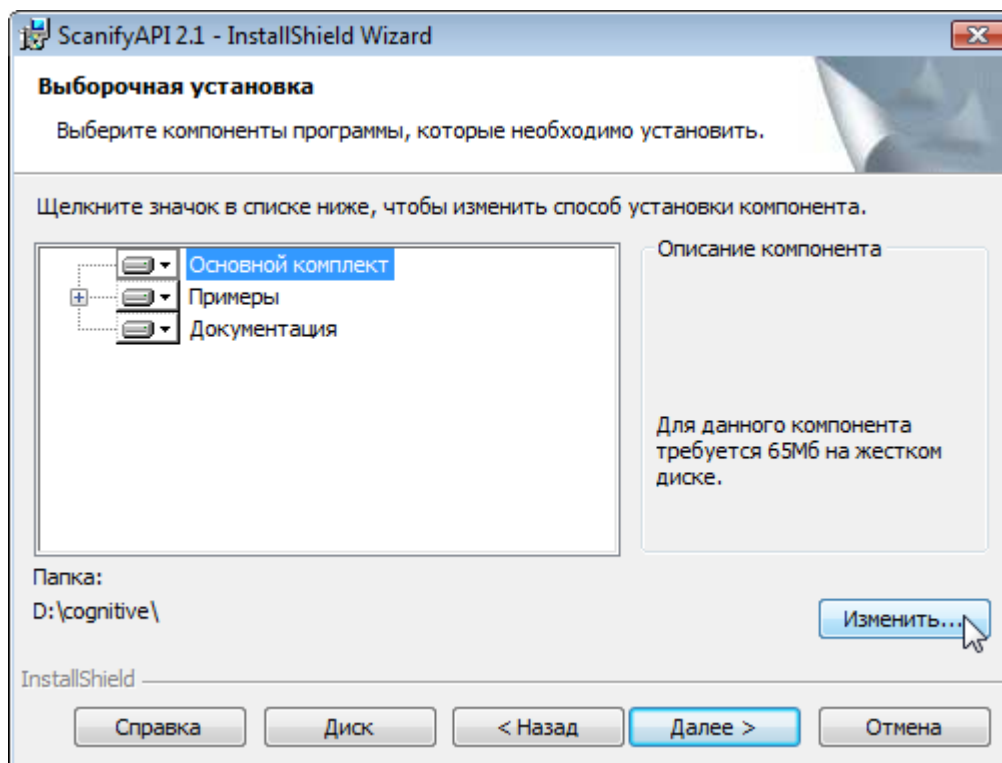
ScanifyAPI 2.1 - InstallShield Wizard

Выборочная установка

Выберите компоненты программы, которые необходимо установить.

Щелкните значок в списке ниже, чтобы изменить способ установки компонента.

Основной комплект
Примеры
Документация

Описание компонента

Для данного компонента требуется 65Мб на жестком диске.

Папка:
D:\cognitive\

Изменить...

InstallShield

Справка | Диск | < Назад | Далее > | Отмена